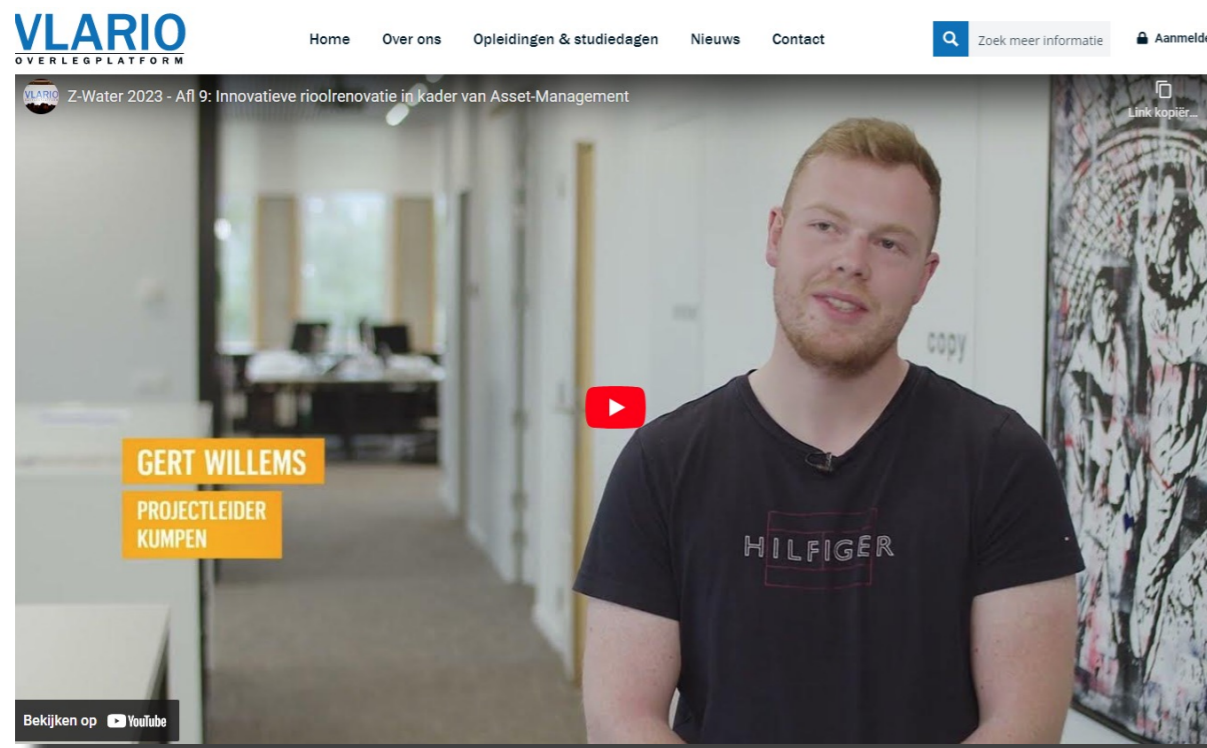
VLARIO
OVERLEGPLATFORM

Home Over ons Opleidingen & studiedagen Nieuws Contact

Zoek meer informatie

Aanmelde

VLARIO Z-Water 2023 - Afl 9: Innovatieve rioolrenovatie in kader van Asset-Management

Link kopiër...

copy

GERT WILLEMS

PROJECTLEIDER KUMPEN

HILFIGER

Bekijken op YouTube